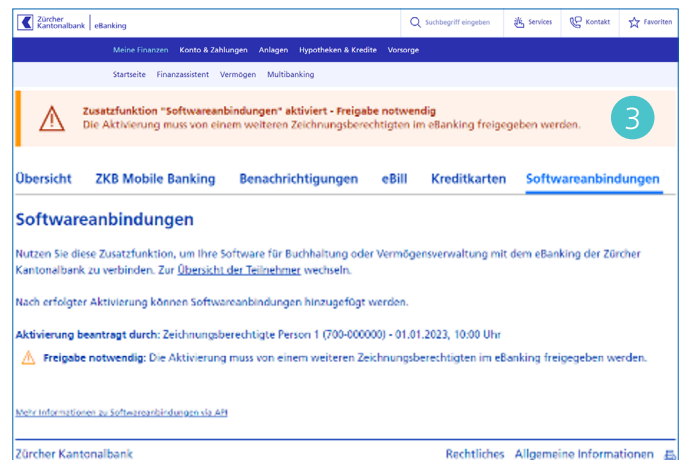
Zürcher Kantonalbank | eBanking

Suchbegriff eingeben Services Kontakt Favoriten

Meine Finanzen Konto & Zahlungen Anlagen Hypotheken & Kredite Vorsorge

Startseite Finanzassistent Vermögen Multibanking

Zusatzfunktion "Softwareanbindungen" aktiviert - Freigabe notwendig
Die Aktivierung muss von einem weiteren Zeichnungsberechtigten im eBanking freigegeben werden.

3

Übersicht ZKB Mobile Banking Benachrichtigungen eBill Kreditkarten Softwareanbindungen

Softwareanbindungen

Nutzen Sie diese Zusatzfunktion, um Ihre Software für Buchhaltung oder Vermögensverwaltung mit dem eBanking der Zürcher Kantonalbank zu verbinden. Zur Übersicht der Teilnehmer wechseln.

Nach erfolgter Aktivierung können Softwareanbindungen hinzugefügt werden.

Aktivierung beantragt durch: Zeichnungsberechtigte Person 1 (700-000000) - 01.01.2023, 10:00 Uhr

Freigabe notwendig: Die Aktivierung muss von einem weiteren Zeichnungsberechtigten im eBanking freigegeben werden.

Mehr Informationen zu Softwareanbindungen via API

Zürcher Kantonalbank Rechtliches Allgemeine Informationen